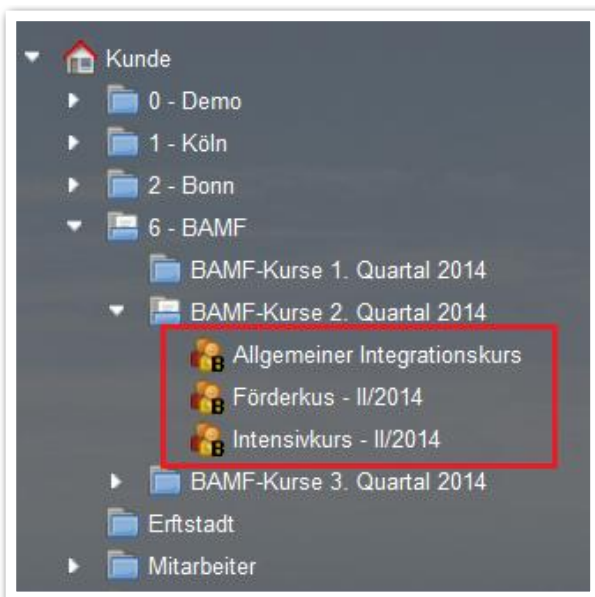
Kunde
0 - Demo
1 - Köln
2 - Bonn
6 - BAMF
BAMF-Kurse 1. Quartal 2014
BAMF-Kurse 2. Quartal 2014
Allgemeiner Integrationskurs
Förderkus - II/2014
Intensivkurs - II/2014
BAMF-Kurse 3. Quartal 2014
Erftstadt
Mitarbeiter